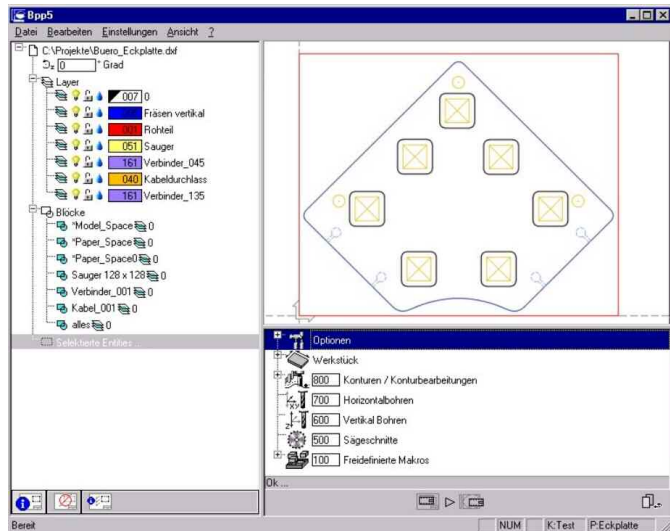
Bpp5

Datei Bearbeiten Einstellungen Ansicht ?

C:\Projekte\Buero_Eckplatte.dxf
0 ° Grad
Layer
007 0
Fräsen vertikal
001 Rohteil
051 Sauger
161 Verbinder_045
040 Kabeldurchlass
161 Verbinder_135
Blöcke
*Model_Space 0
*Paper_Space 0
*Paper_Space0 0
Sauger 128 x 128 0
Verbinder_001 0
Kabel_001 0
alles 0
Selektierte Entities ...

Optionen
Werkstück
800 Konturen / Konturbearbeitungen
700 Horizontalbohren
600 Vertikal Bohren
500 Sägeschnitte
100 Freidefinierte Makros

Ok ...

Bereit
NUM
K:Test
P:Eckplatte